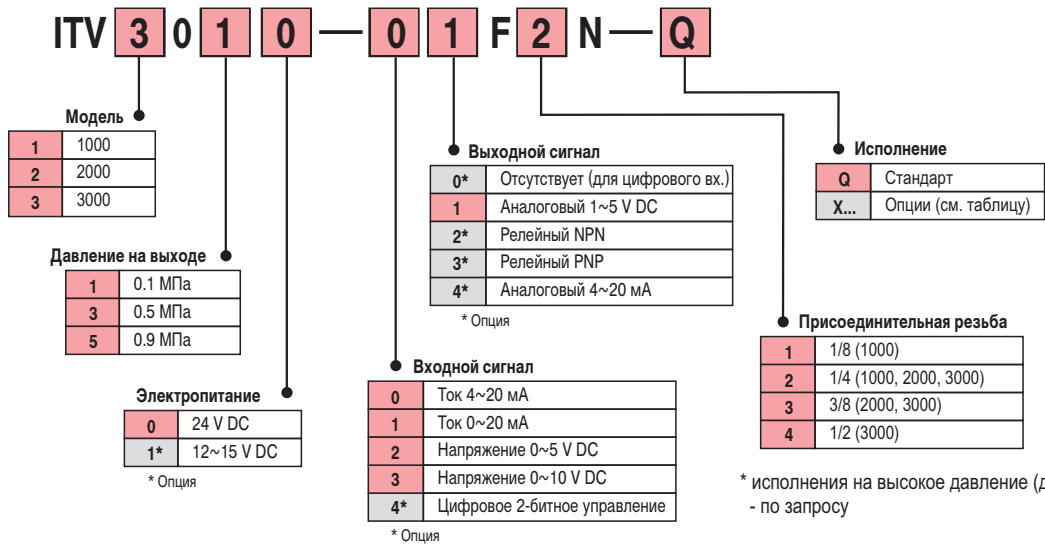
ITV 3 0 1 0 — 0 1 F 2 N — Q

Модель

| | |
|---|---|
| 1 | 1000 |
| 2 | 2000 |
| 3 | 3000 |

Давление на выходе

| | |
|---|---|
| 1 | 0.1 МПа |
| 3 | 0.5 МПа |
| 5 | 0.9 МПа |

Электропитание

| | |
|---|---|
| 0 | 24 V DC |
| 1* | 12~15 V DC |

* Опция

Выходной сигнал

| | |
|---|---|
| 0* | Отсутствует (для цифрового вх.) |
| 1 | Аналоговый 1~5 V DC |
| 2* | Релейный NPN |
| 3* | Релейный PNP |
| 4* | Аналоговый 4~20 мА |

* Опция

Входной сигнал

| | |
|---|---|
| 0 | Ток 4~20 мА |
| 1 | Ток 0~20 мА |
| 2 | Напряжение 0~5 V DC |
| 3 | Напряжение 0~10 V DC |
| 4* | Цифровое 2-битное управление |

* Опция

Исполнение

| | |
|---|---|
| Q | Стандарт |
| X... | Опции (см. таблицу) |

Присоединительная резьба

| | |
|---|---|
| 1 | 1/8 (1000) |
| 2 | 1/4 (1000, 2000, 3000) |
| 3 | 3/8 (2000, 3000) |
| 4 | 1/2 (3000) |

* исполнения на высокое давление (д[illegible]
- по запросу